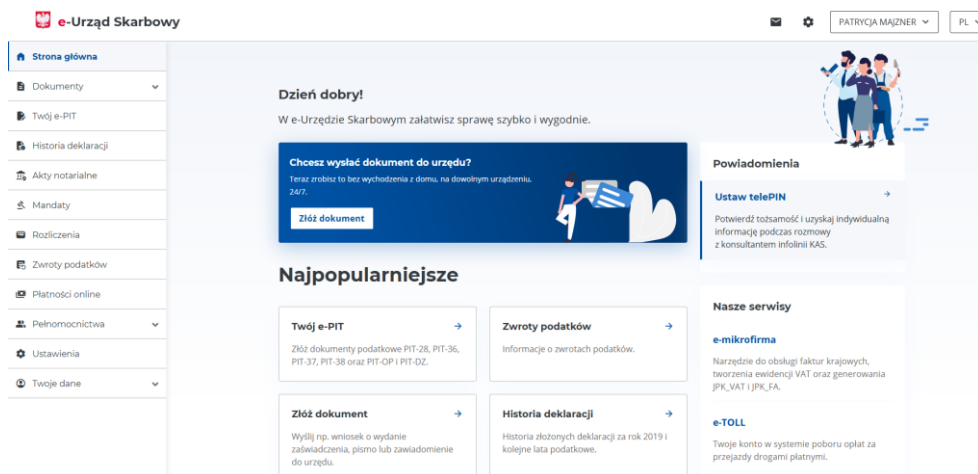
e-Urząd Skarbowy

PATRYCJA MAJZNER

PL

Strona główna
Dokumenty
Twój e-PIT
Historia deklaracji
Akty notarialne
Mandaty
Rozliczenia
Zwroty podatków
Płatności online
Pełnomocnictwa
Ustawienia
Twoje dane

Dzień dobry!

W e-Urzędzie Skarbowym załatwisz sprawę szybko i wygodnie.

Chcesz wysłać dokument do urzędu?

Teraz zrobisz to bez wychodzenia z domu, na dowolnym urządzeniu. 24/7.

Złóż dokument

Powiadomienia

Ustaw telePIN

Potwierdź tożsamość i uzyskaj indywidualną informację podczas rozmowy z konsultantem infolinii KAS.

Najpopularniejsze

Twój e-PIT

Złóż dokumenty podatkowe PIT-28, PIT-36, PIT-37, PIT-38 oraz PIT-OP i PIT-DZ.

Zwroty podatków

Informacje o zwrotach podatków.

Złóż dokument

Wyślij np. wniosek o wydanie zaświadczenia, pismo lub zawiadomienie do urzędu.

Historia deklaracji

Historia złożonych deklaracji za rok 2019 i kolejne lata podatkowe.

Nasze serwisy

e-mikrofirma

Narzędzie do obsługi faktur krajowych, tworzenia ewidencji VAT oraz generowania JPK_VAT i JPK_FA.

e-TOLL

Twoje konto w systemie poboru opłat za przejazdy drogami płatnymi.